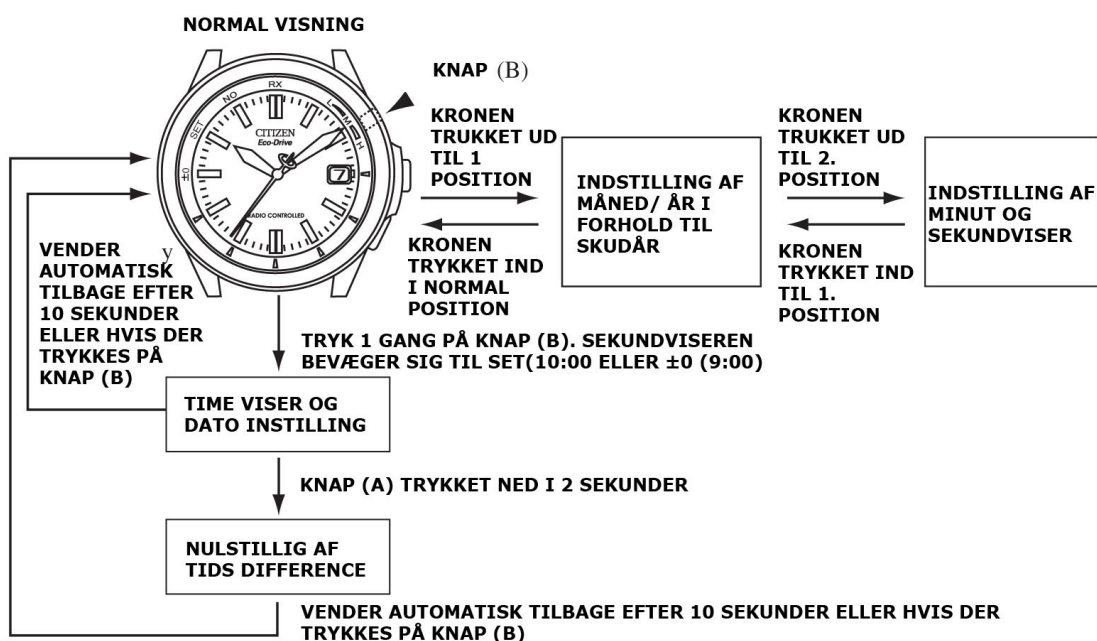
NORMAL VISNING

KNAP (B)

RX
NO
SET
±0
L
M
H
CITIZEN
Eco-Drive
RADIO CONTROLLED

KRONEN TRUKKET UD TIL 1 POSITION

KRONEN TRYKKET IND I NORMAL POSITION

INDSTILLING AF MÅNED/ ÅR I FORHOLD TIL SKUDÅR

KRONEN TRUKKET UD TIL 2. POSITION

KRONEN TRYKKET IND TIL 1. POSITION

INDSTILLING AF MINUT OG SEKUNDVISER

VENDER y AUTOMATISK TILBAGE EFTER 10 SEKUNDER ELLER HVIS DER TRYKKES PÅ KNAP (B)

TRYK 1 GANG PÅ KNAP (B). SEKUNDVISEREN BEVÆGER SIG TIL SET(10:00 ELLER ±0 (9:00)

TIME VISER OG DATO INSTILLING

KNAP (A) TRYKKET NED I 2 SEKUNDER

NULSTILLIG AF TIDS DIFFERENCE

VENDER AUTOMATISK TILBAGE EFTER 10 SEKUNDER ELLER HVIS DER TRYKKES PÅ KNAP (B)